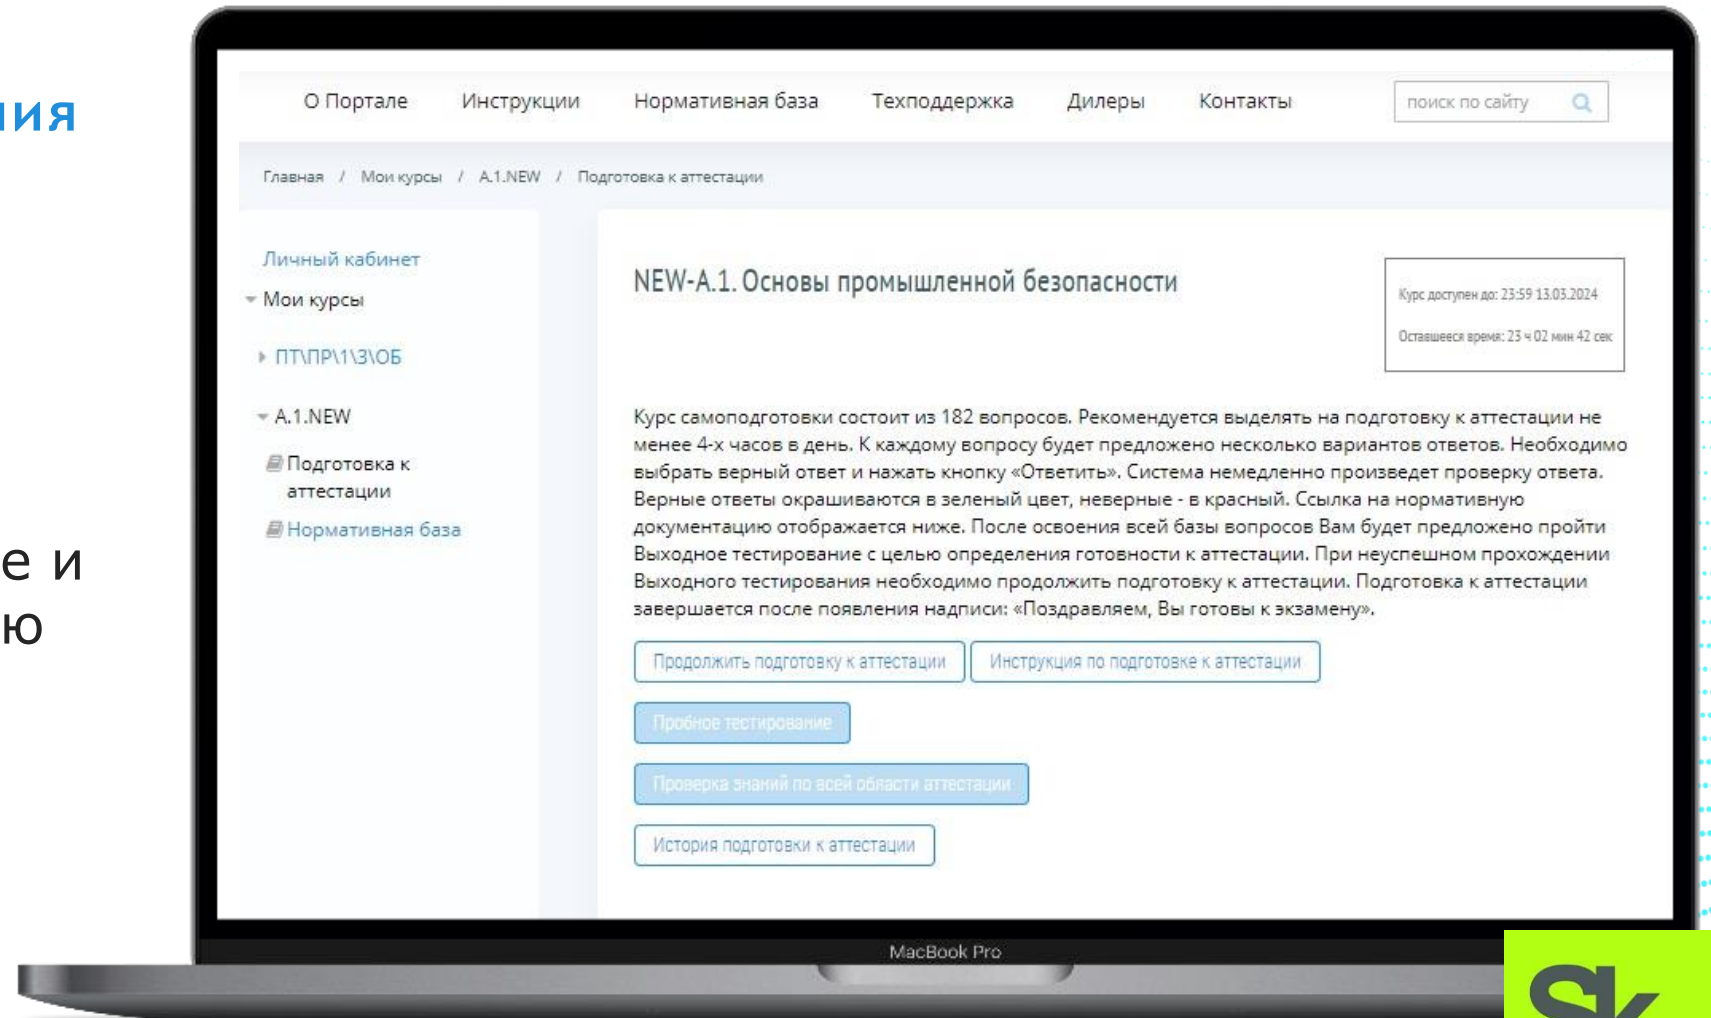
ния

е и
ю

О Портале Инструкции Нормативная база Техподдержка Дилеры Контакты

поиск по сайту

Главная / Мои курсы / A.1.NEW / Подготовка к аттестации

Личный кабинет

Мои курсы

ПТ\ПР\1\3\ОБ

A.1.NEW

Подготовка к аттестации

Нормативная база

NEW-A.1. Основы промышленной безопасности

Курс доступен до: 23:59 13.03.2024

Оставшееся время: 23 ч 02 мин 42 сек

Курс самоподготовки состоит из 182 вопросов. Рекомендуется выделять на подготовку к аттестации не менее 4-х часов в день. К каждому вопросу будет предложено несколько вариантов ответов. Необходимо выбрать верный ответ и нажать кнопку «Ответить». Система немедленно произведет проверку ответа. Верные ответы окрашиваются в зеленый цвет, неверные - в красный. Ссылка на нормативную документацию отображается ниже. После освоения всей базы вопросов Вам будет предложено пройти Выходное тестирование с целью определения готовности к аттестации. При неуспешном прохождении Выходного тестирования необходимо продолжить подготовку к аттестации. Подготовка к аттестации завершается после появления надписи: «Поздравляем, Вы готовы к экзамену».

Продолжить подготовку к аттестации

Инструкция по подготовке к аттестации

Пробное тестирование

Проверка знаний по всей области аттестации

История подготовки к аттестации

MacBook Pro

Sk